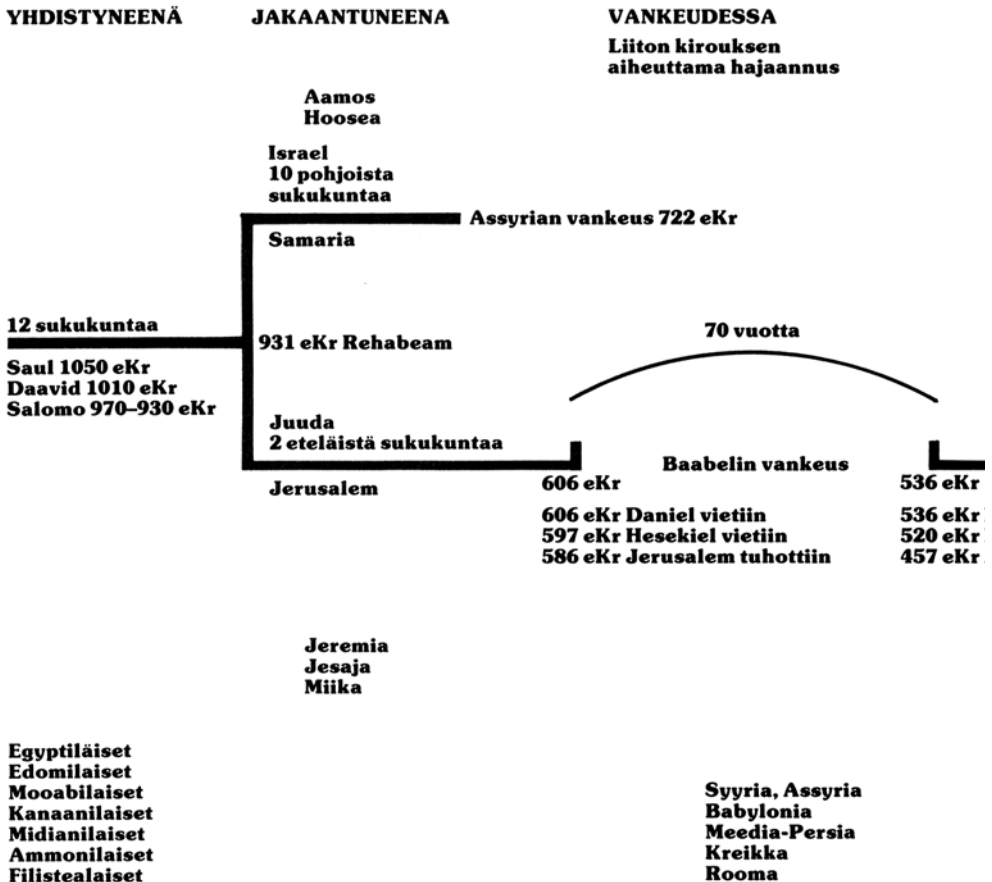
YHDISTYNEENÄ

JAKAANTUNEENA

VANKEUDESSA
Liiton kirouksen aiheuttama hajaannus

Aamos
Hoosea

Israel
10 pohjoista sukukuntaa

Assyrian vankeus 722 eKr

Samaria

12 sukukuntaa

931 eKr Rehabeam

70 vuotta

Saul 1050 eKr
Daavid 1010 eKr
Salomo 970–930 eKr

Juuda
2 eteläistä sukukuntaa

Baabelin vankeus

Jerusalem

606 eKr

536 eKr

606 eKr Daniel vietiin
597 eKr Hesekiel vietiin
586 eKr Jerusalem tuhottiin

536 eKr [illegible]
520 eKr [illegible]
457 eKr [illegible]

Jeremia
Jesaja
Miika

Egyptiläiset
Edomilaiset
Mooabilaiset
Kanaanilaiset
Midianilaiset
Ammonilaiset
Filistealaiset

Syyria, Assyria
Babylonia
Meedia-Persia
Kreikka
Rooma